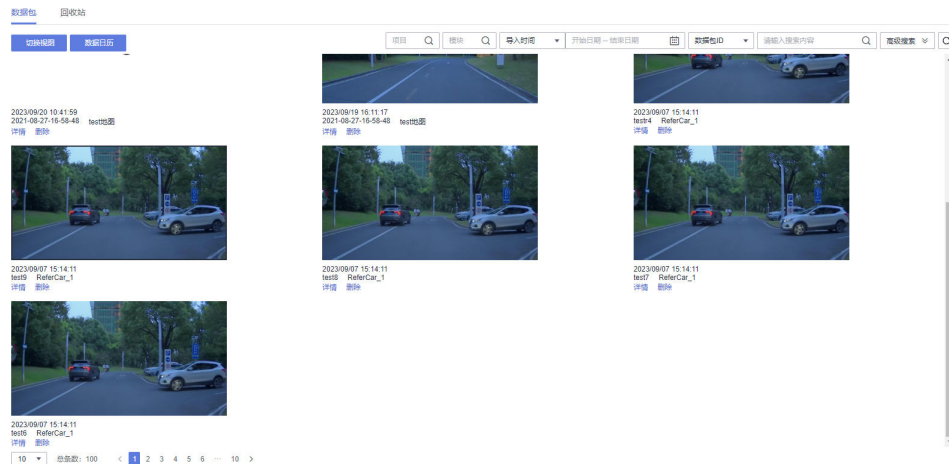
数据包　回收站

切换视图　数据日历

项目　模块　导入时间　开始日期 – 结束日期　数据包ID　请输入搜索内容　高级搜索

2023/09/20 10:41:59
2021-08-27-16-58-48　test地图
详情　删除

2023/09/19 16:11:17
2021-08-27-16-58-48　test地图
详情　删除

2023/09/07 15:14:11
test4　ReferCar_1
详情　删除

2023/09/07 15:14:11
test9　ReferCar_1
详情　删除

2023/09/07 15:14:11
test8　ReferCar_1
详情　删除

2023/09/07 15:14:11
test7　ReferCar_1
详情　删除

2023/09/07 15:14:11
test6　ReferCar_1
详情　删除

10　总条数：100　< 1 2 3 4 5 6 ··· 10 >